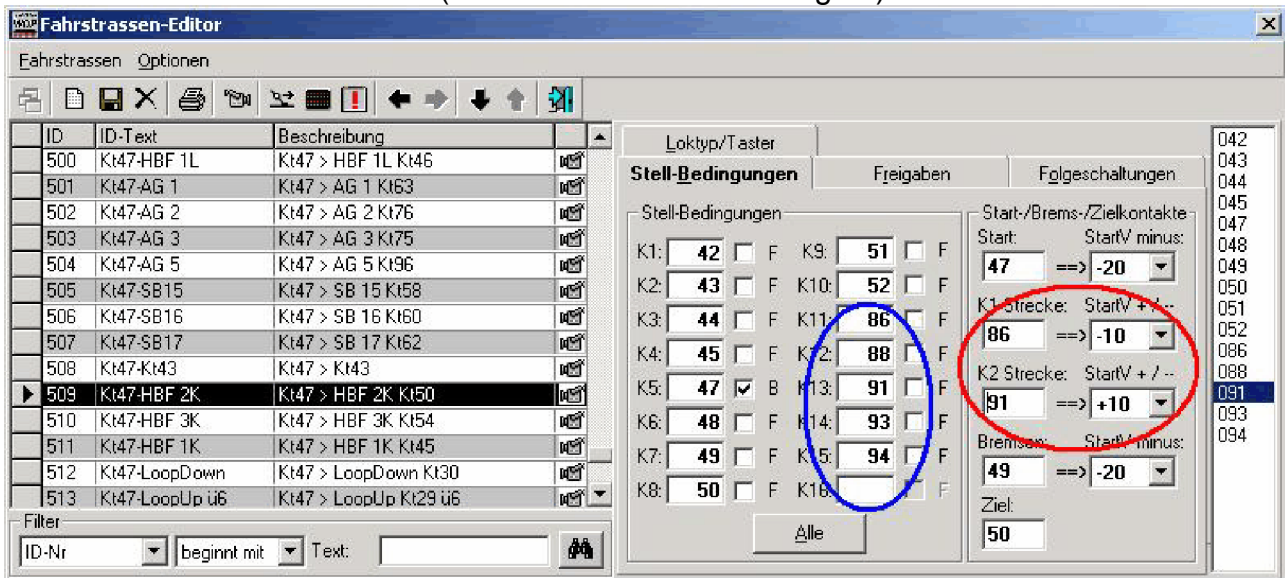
Fahrstrassen-Editor

Fahrstrassen Optionen

| ID | ID-Text | Beschreibung |
|---|---|---|
| 500 | Kt47-HBF 1L | Kt47 > HBF 1L Kt46 |
| 501 | Kt47-AG 1 | Kt47 > AG 1 Kt63 |
| 502 | Kt47-AG 2 | Kt47 > AG 2 Kt76 |
| 503 | Kt47-AG 3 | Kt47 > AG 3 Kt75 |
| 504 | Kt47-AG 5 | Kt47 > AG 5 Kt96 |
| 505 | Kt47-SB15 | Kt47 > SB 15 Kt58 |
| 506 | Kt47-SB16 | Kt47 > SB 16 Kt60 |
| 507 | Kt47-SB17 | Kt47 > SB 17 Kt62 |
| 508 | Kt47-Kt43 | Kt47 > Kt43 |
| 509 | Kt47-HBF 2K | Kt47 > HBF 2K Kt50 |
| 510 | Kt47-HBF 3K | Kt47 > HBF 3K Kt54 |
| 511 | Kt47-HBF 1K | Kt47 > HBF 1K Kt45 |
| 512 | Kt47-LoopDown | Kt47 > LoopDown Kt30 |
| 513 | Kt47-LoopUp ü6 | Kt47 > LoopUp Kt29 ü6 |

Filter
ID-Nr beginnt mit Text:

Loktyp/Taster
Stell-Bedingungen Freigaben Folgeschaltungen

Stell-Bedingungen
K1: 42 F K9: 51 F
K2: 43 F K10: 52 F
K3: 44 F K11: 86 F
K4: 45 F K12: 88 F
K5: 47 B K13: 91 F
K6: 48 F K14: 93 F
K7: 49 F K15: 94 F
K8: 50 F K16: F
Alle

Start-/Brems-/Zielkontakte
Start: StartV minus:
47 ==> -20
K1 Strecke: StartV + / --
86 ==> -10
K2 Strecke: StartV + / --
91 ==> +10
Bremsen: StartV minus:
49 ==> -20
Ziel:
50

042
043
044
045
047
048
049
050
051
052
086
088
091
093
094